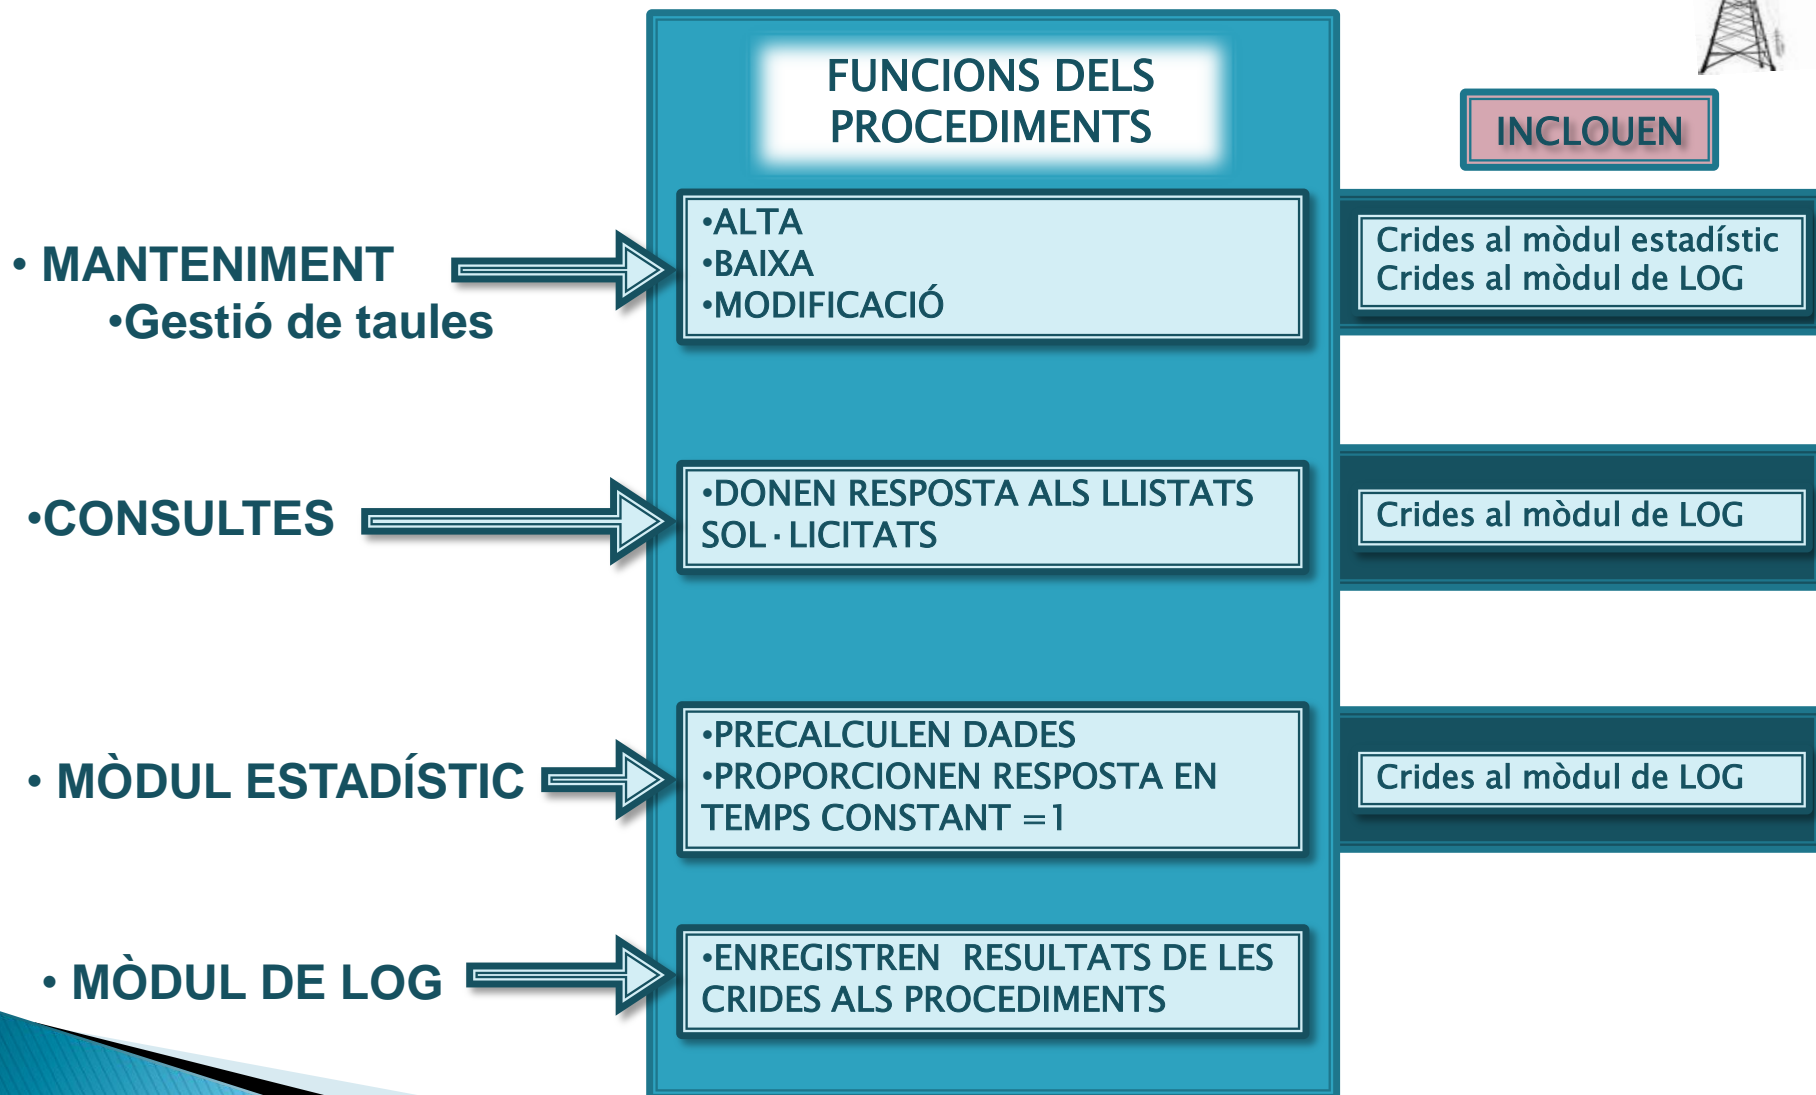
FUNCIONS DELS PROCEDIMENTS

INCLOUEN

• MANTENIMENT
•Gestió de taules

•ALTA
•BAIXA
•MODIFICACIÓ

Crides al mòdul estadístic
Crides al mòdul de LOG

•CONSULTES

•DONEN RESPOSTA ALS LLISTATS SOL·LICITATS

Crides al mòdul de LOG

• MÒDUL ESTADÍSTIC

•PRECALCULEN DADES
•PROPORCIONEN RESPOSTA EN TEMPS CONSTANT =1

Crides al mòdul de LOG

• MÒDUL DE LOG

•ENREGISTREN RESULTATS DE LES CRIDES ALS PROCEDIMENTS